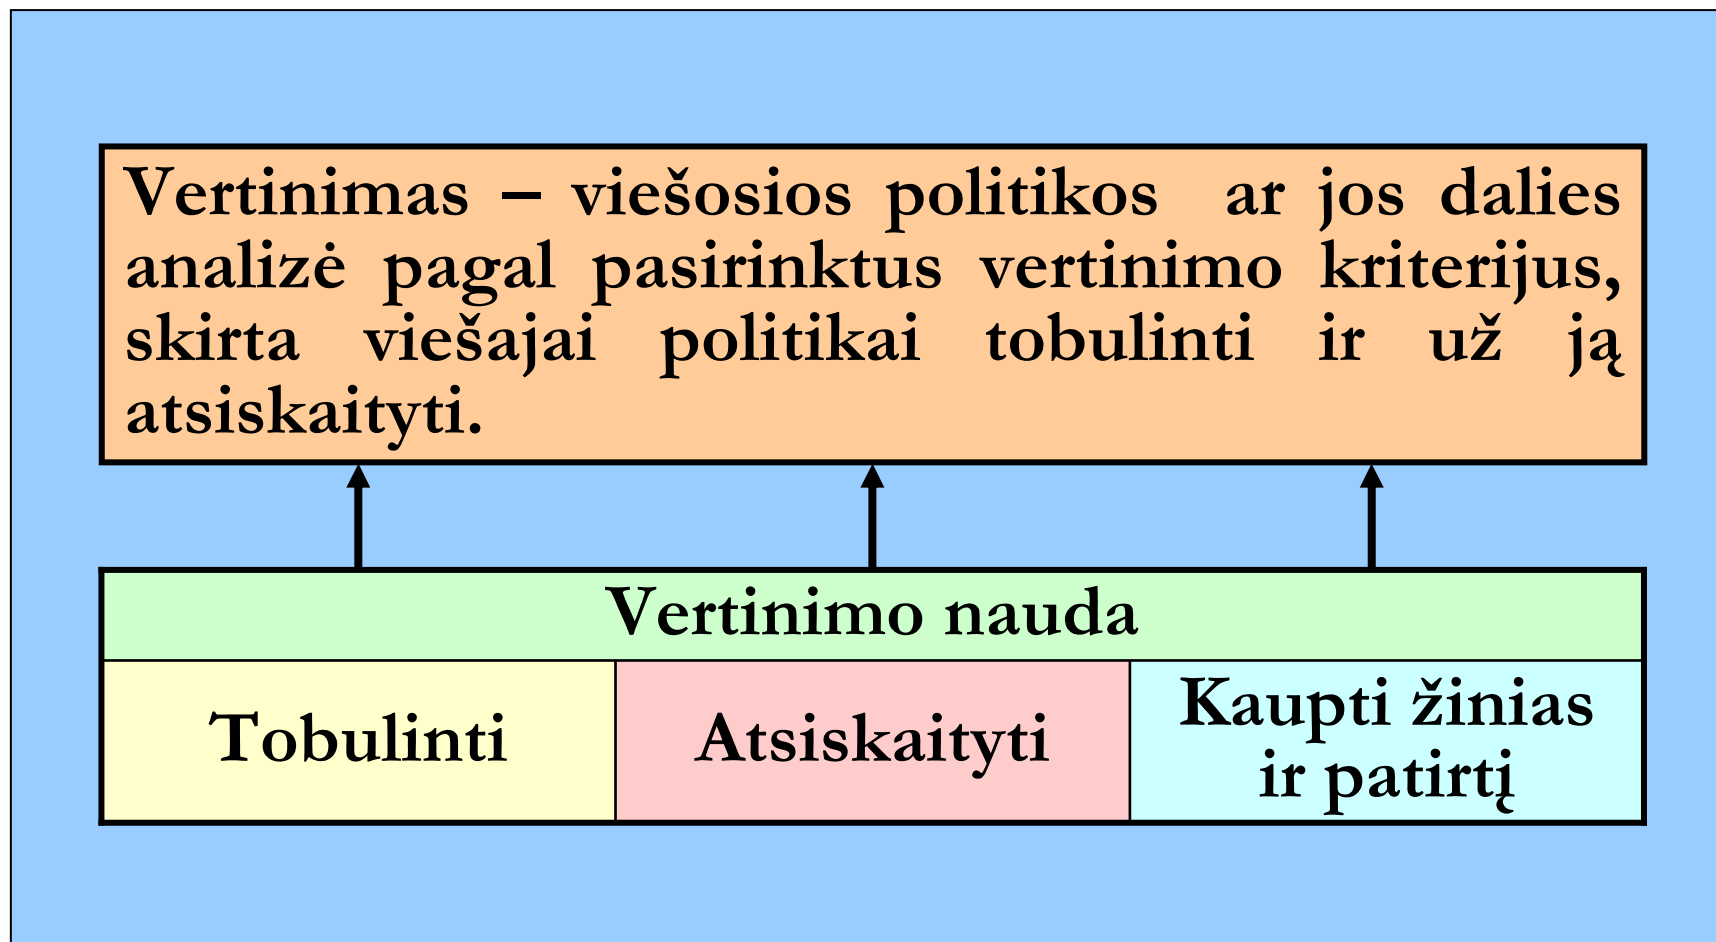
Vertinimas – viešosios politikos ar jos dalies analizė pagal pasirinktus vertinimo kriterijus, skirta viešajai politikai tobulinti ir už ją atsiskaityti.

Vertinimo nauda

| Tobulinti | Atsiskaityti | Kaupti žinias ir patirtį |
|---|---|---|